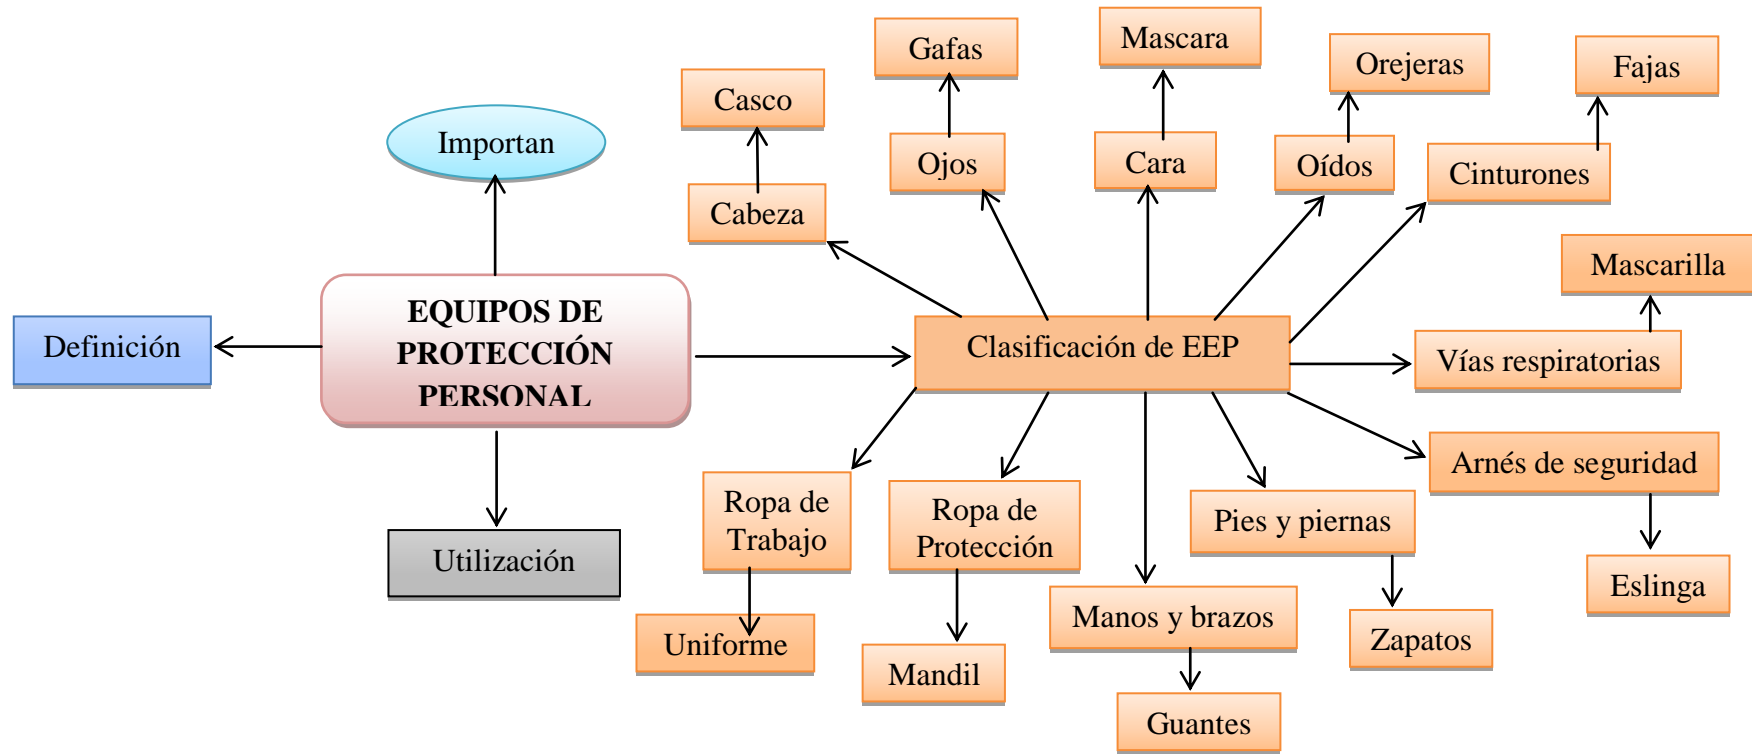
Importan

Definición

EQUIPOS DE PROTECCIÓN PERSONAL

Utilización

Clasificación de EEP

Casco

Cabeza

Gafas

Ojos

Mascara

Cara

Orejeras

Oídos

Fajas

Cinturones

Mascarilla

Vías respiratorias

Arnés de seguridad

Eslinga

Ropa de Trabajo

Uniforme

Ropa de Protección

Mandil

Manos y brazos

Guantes

Pies y piernas

Zapatos